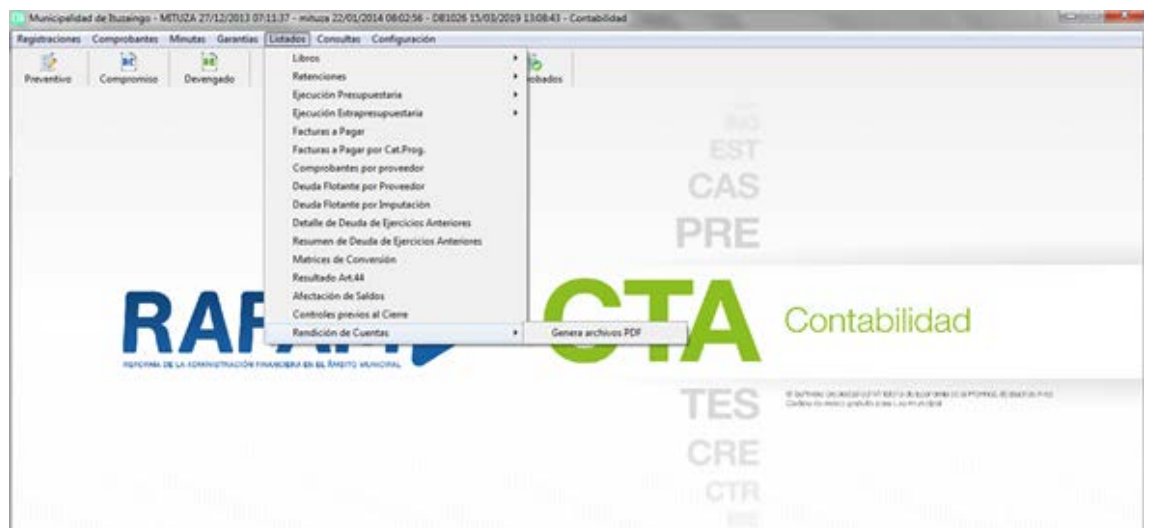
Municipalidad de Ituzaingo - MITUZA 27/12/2013 07:11:37 - mituza 22/01/2014 08:02:56 - DB1026 15/03/2019 13:08:43 - Contabilidad

Registraciones Comprobantes Minutas Garantías Listados Consultas Configuración

Preventivo Compromiso Devengado

Libros
Retenciones
Ejecución Presupuestaria
Ejecución Extrapresupuestaria
Facturas a Pagar
Facturas a Pagar por Cat.Prog.
Comprobantes por proveedor
Deuda Flotante por Proveedor
Deuda Flotante por Imputación
Detalle de Deuda de Ejercicios Anteriores
Resumen de Deuda de Ejercicios Anteriores
Matrices de Conversión
Resultado Art.44
Afectación de Saldos
Controles previos al Cierre
Rendición de Cuentas

Genera archivos PDF

obados

ING
EST
CAS
PRE

RAF
REFORMA DE LA ADMINISTRACIÓN FINANCIERA EN EL ÁMBITO MUNICIPAL

CTA
Contabilidad

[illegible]

TES
CRE
CTR